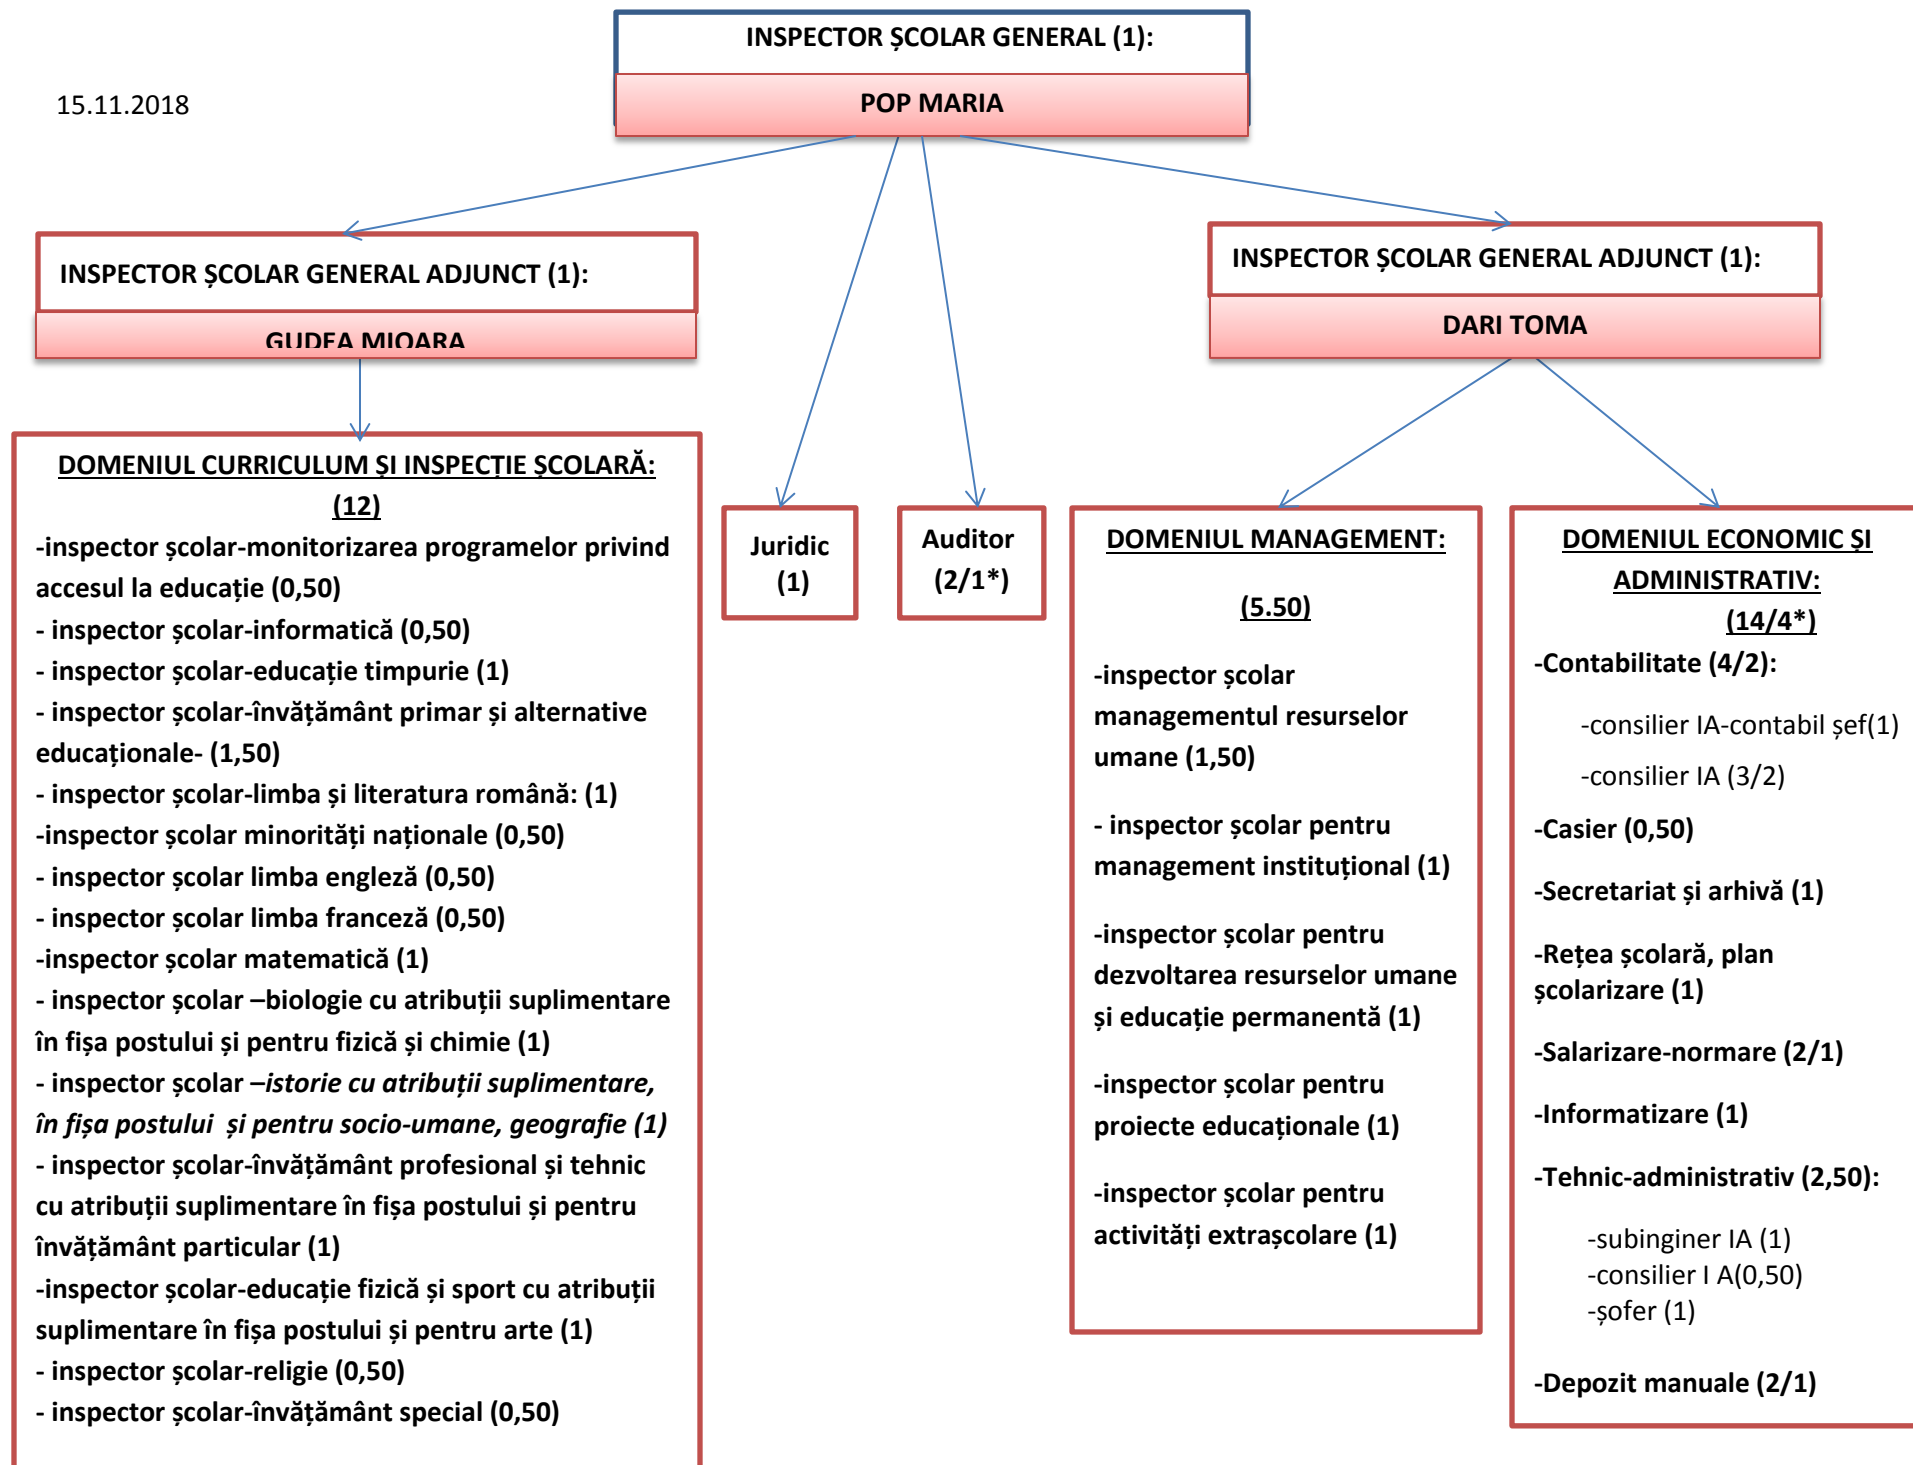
15.11.2018

INSPECTOR ŞCOLAR GENERAL (1):

POP MARIA

INSPECTOR ŞCOLAR GENERAL ADJUNCT (1):

GUDEA MIOARA

DOMENIUL CURRICULUM ŞI INSPECŢIE ŞCOLARĂ: (12)

-inspector şcolar-monitorizarea programelor privind accesul la educație (0,50)
- inspector şcolar-informatică (0,50)
- inspector şcolar-educație timpurie (1)
- inspector şcolar-învăţământ primar şi alternative educaționale- (1,50)
- inspector şcolar-limba şi literatura română: (1)
-inspector şcolar minorităţi naţionale (0,50)
- inspector şcolar limba engleză (0,50)
- inspector şcolar limba franceză (0,50)
-inspector şcolar matematică (1)
- inspector şcolar –biologie cu atribuţii suplimentare în fişa postului şi pentru fizică şi chimie (1)
- inspector şcolar –istorie cu atribuţii suplimentare, în fişa postului şi pentru socio-umane, geografie (1)
- inspector şcolar-învăţământ profesional şi tehnic cu atribuţii suplimentare în fişa postului şi pentru învăţământ particular (1)
-inspector şcolar-educație fizică şi sport cu atribuţii suplimentare în fişa postului şi pentru arte (1)
- inspector şcolar-religie (0,50)
- inspector şcolar-învăţământ special (0,50)

Juridic (1)

Auditor (2/1*)

INSPECTOR ŞCOLAR GENERAL ADJUNCT (1):

DARI TOMA

DOMENIUL MANAGEMENT:

(5.50)

-inspector şcolar managementul resurselor umane (1,50)

- inspector şcolar pentru management instituţional (1)

-inspector şcolar pentru dezvoltarea resurselor umane şi educaţie permanentă (1)

-inspector şcolar pentru proiecte educaţionale (1)

-inspector şcolar pentru activităţi extraşcolare (1)

DOMENIUL ECONOMIC ŞI ADMINISTRATIV: (14/4*)

-Contabilitate (4/2):

-consilier IA-contabil şef(1)

-consilier IA (3/2)

-Casier (0,50)

-Secretariat şi arhivă (1)

-Reţea şcolară, plan şcolarizare (1)

-Salarizare-normare (2/1)

-Informatizare (1)

-Tehnic-administrativ (2,50):

-subinginer IA (1)
-consilier I A(0,50)
-şofer (1)

-Depozit manuale (2/1)